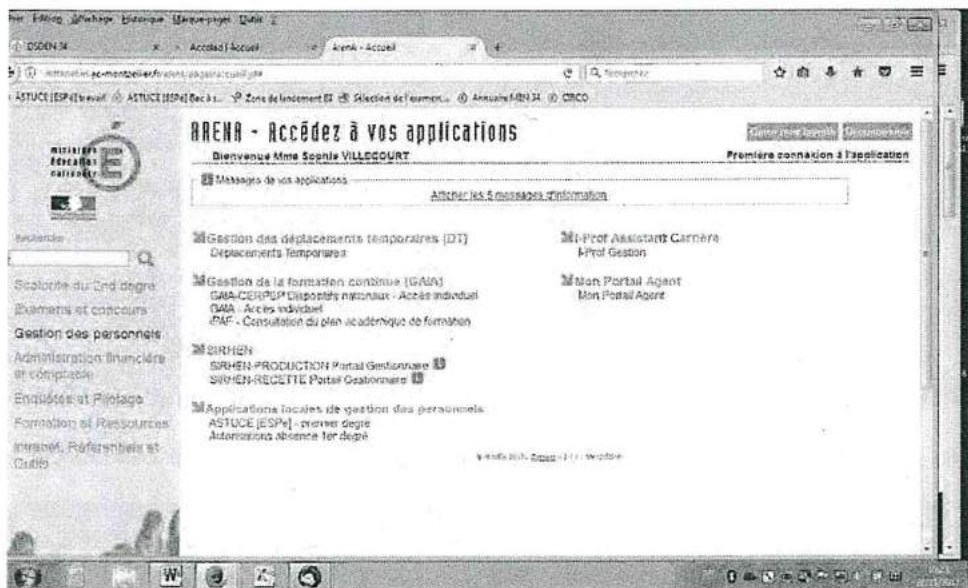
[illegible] Édition Affichage Historique Marque-pages Outils ?

DSDEN 34 | Accueil | Accueil | Arena - Accueil

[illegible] ac-montpellier.fr/arena/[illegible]

ASTUCE [ESPé] travail | ASTUCE [ESPé] Bac à s... | Zone de lancement 02 | Sélection de l'environ... | Annuaire MEN 34 | CIRCO

ministère éducation nationale

Rechercher

Scolarité du 2nd degré

Examens et concours

Gestion des personnels

Administration financière et comptable

Enquêtes et Pilotage

Formation et Ressources

Intranet, Référentiels et Outils

ARENA - Accédez à vos applications

Gérer mes favoris | Déconnexion

Bienvenue Mme Sophie VILLECOURT

Première connexion à l'application

Messages de vos applications

Afficher les 5 messages d'information

Gestion des déplacements temporaires (DT)
Déplacements Temporaires

Gestion de la formation continue (GAIA)
GAIA-CERPSP Dispositifs nationaux - Accès individuel
GAIA - Accès individuel
iPAF - Consultation du plan académique de formation

SIRHEN
SIRHEN-PRODUCTION Portail Gestionnaire
SIRHEN-RECETTE Portail Gestionnaire

Applications locales de gestion des personnels
ASTUCE [ESPé] - premier degré
Autorisations absence 1er degré

i-Prof Assistant Carrière
I-Prof Gestion

Mon Portail Agent
Mon Portail Agent

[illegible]